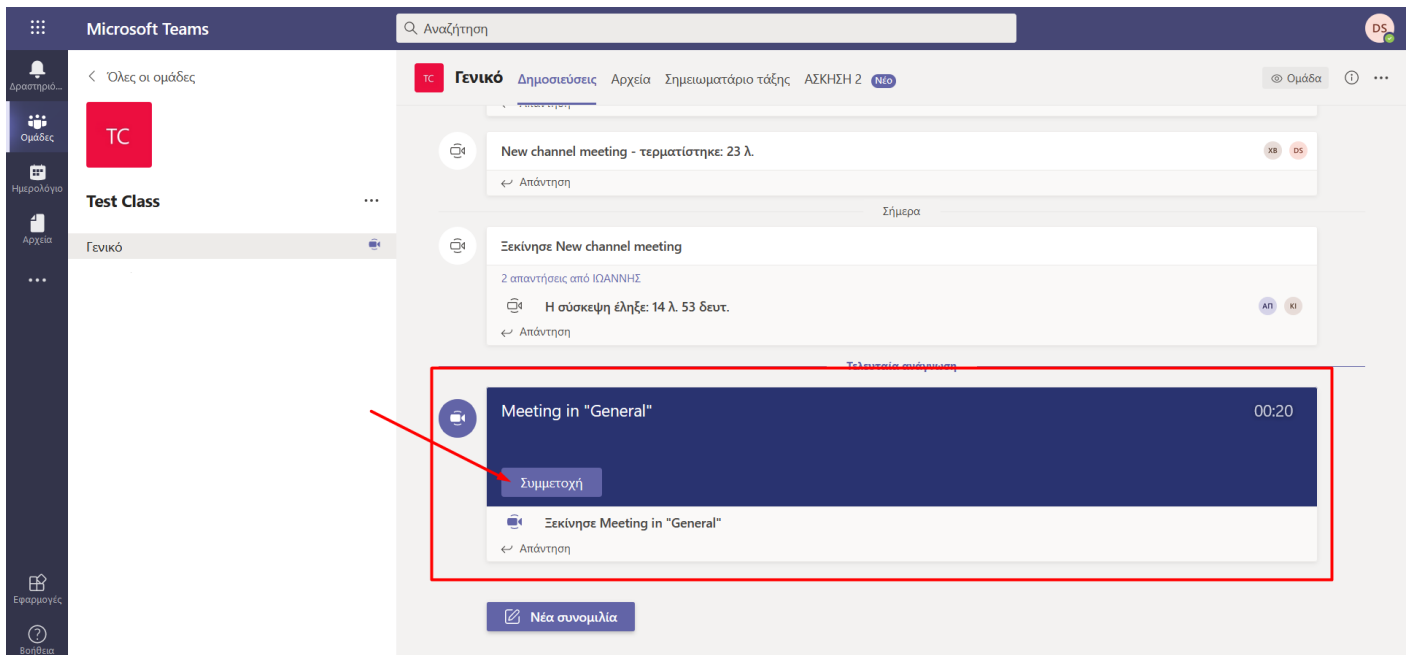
Microsoft Teams

Αναζήτηση

DS

Δραστηριό...

Ομάδες

Ημερολόγιο

Αρχεία

...

Εφαρμογές

Βοήθεια

Όλες οι ομάδες

TC

Test Class

...

Γενικό

TC Γενικό Δημοσιεύσεις Αρχεία Σημειωματάριο τάξης ΑΣΚΗΣΗ 2 Νέο

Ομάδα

Απάντηση

New channel meeting - τερματίστηκε: 23 λ.

XB DS

Απάντηση

Σήμερα

Ξεκίνησε New channel meeting

2 απαντήσεις από ΙΩΑΝΝΗΣ

Η σύσκεψη έληξε: 14 λ. 53 δευτ.

ΑΠ ΚΙ

Απάντηση

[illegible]

Meeting in "General"

00:20

Συμμετοχή

Ξεκίνησε Meeting in "General"

Απάντηση

Νέα συνομιλία